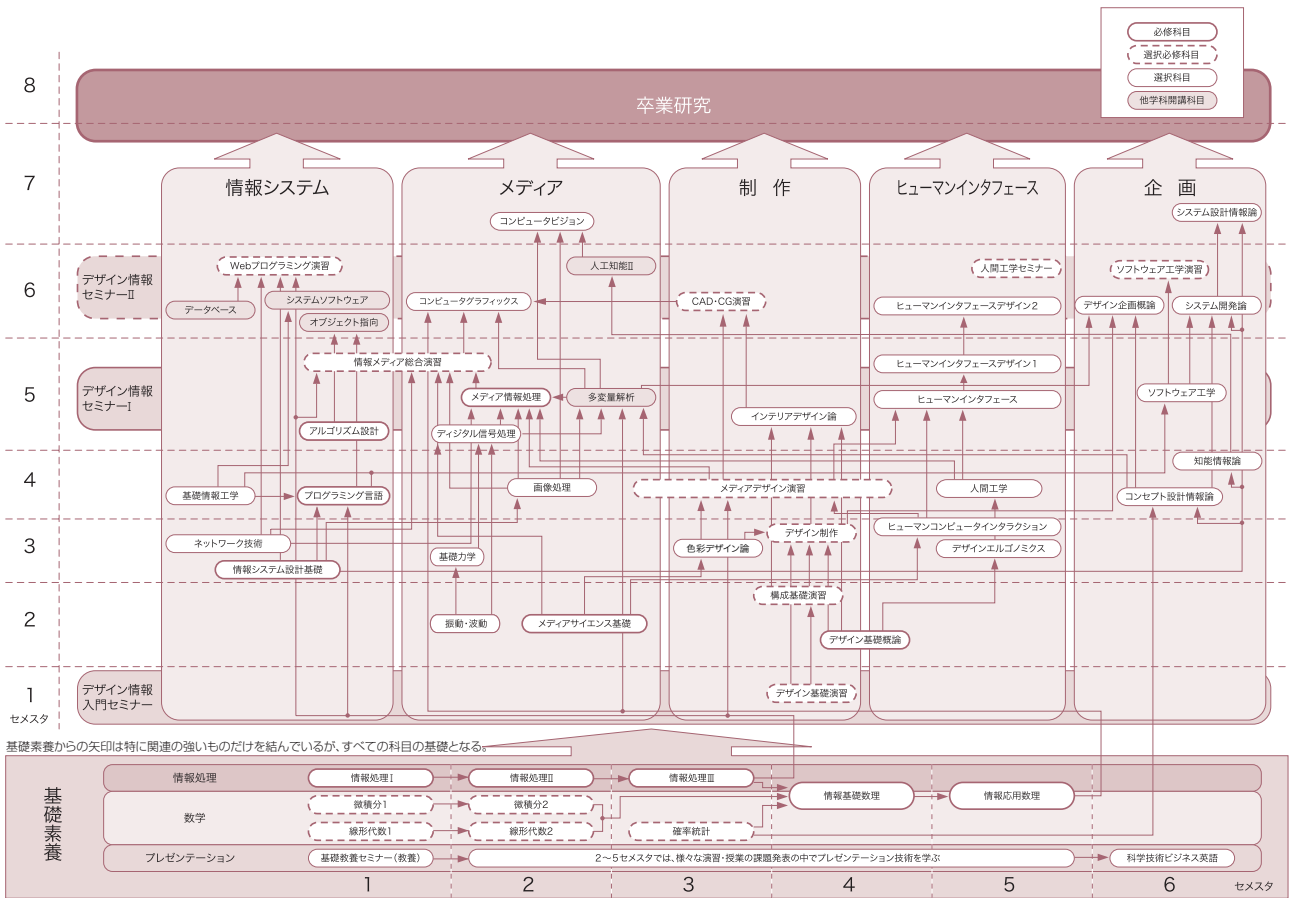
必修科目
選択必修科目
選択科目
他学科開講科目

8
卒業研究

7
情報システム
メディア
制 作
ヒューマンインタフェース
企 画

コンピュータビジョン
システム設計情報論

6
デザイン情報セミナーII
Webプログラミング演習
人工知能II
人間工学セミナー
ソフトウェア工学演習
データベース
システムソフトウェア
コンピュータグラフィックス
CAD・CG演習
ヒューマンインタフェースデザイン2
デザイン企画概論
システム開発論
オブジェクト指向

5
デザイン情報セミナーI
情報メディア総合演習
ヒューマンインタフェースデザイン1
メディア情報処理
多変量解析
ヒューマンインタフェース
ソフトウェア工学
インテリアデザイン論
アルゴリズム設計
ディジタル信号処理

4
知能情報論
基礎情報工学
プログラミング言語
画像処理
メディアデザイン演習
人間工学
コンセプト設計情報論

3
ヒューマンコンピュータインタラクション
ネットワーク技術
デザイン制作
色彩デザイン論
デザインエルゴノミクス
基礎力学
情報システム設計基礎

2
構成基礎演習
振動・波動
メディアサイエンス基礎
デザイン基礎概論

1
セメスタ
デザイン情報入門セミナー
デザイン基礎演習

基礎素養からの矢印は特に関連の強いものだけを結んでいるが、すべての科目の基礎となる。

基礎素養
情報処理
情報処理I
情報処理II
情報処理III
数学
微積分1
微積分2
情報基礎数理
情報応用数理
線形代数1
線形代数2
確率統計
プレゼンテーション
基礎教養セミナー（教養）
2～5セメスタでは、様々な演習・授業の課題発表の中でプレゼンテーション技術を学ぶ
科学技術ビジネス英語
1
2
3
4
5
6
セメスタ